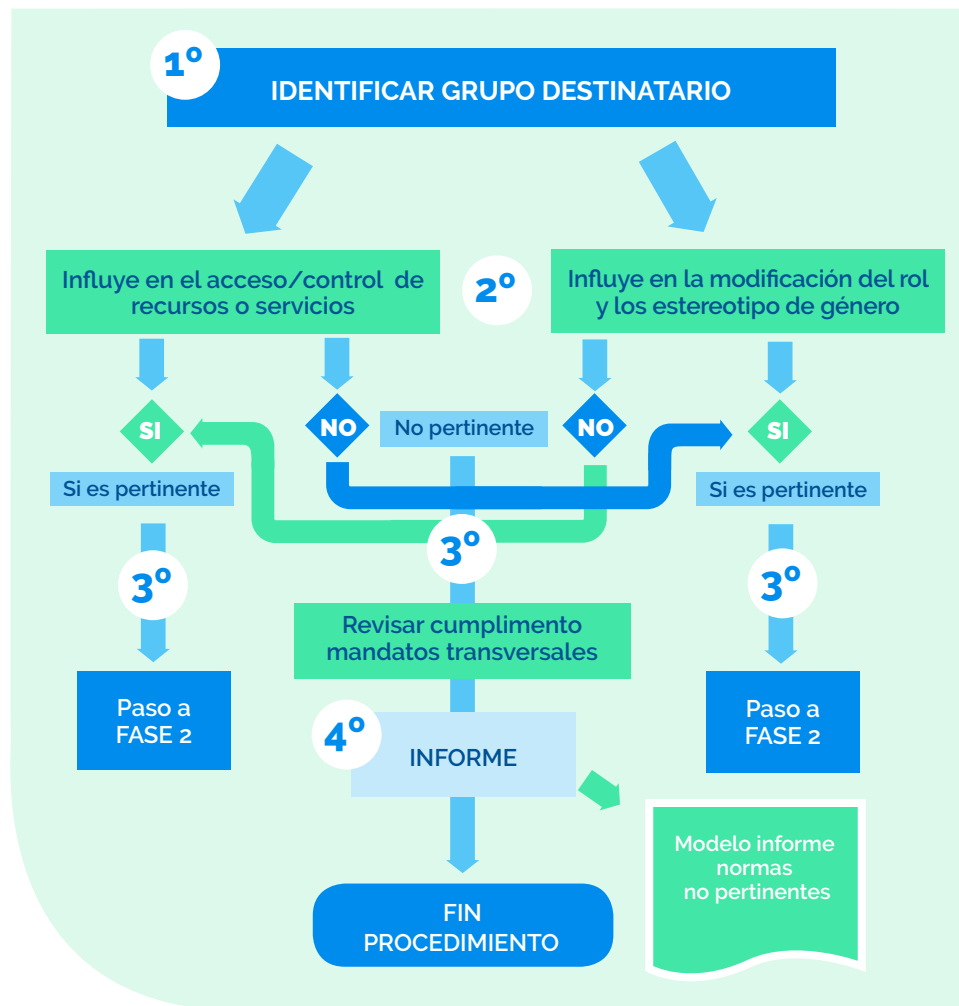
1º

IDENTIFICAR GRUPO DESTINATARIO

Influye en el acceso/control de recursos o servicios

2º

Influye en la modificación del rol y los estereotipo de género

SI

NO

No pertinente

NO

SI

Si es pertinente

Si es pertinente

3º

3º

3º

Revisar cumplimento mandatos transversales

Paso a FASE 2

Paso a FASE 2

4º

INFORME

Modelo informe normas no pertinentes

FIN PROCEDIMIENTO